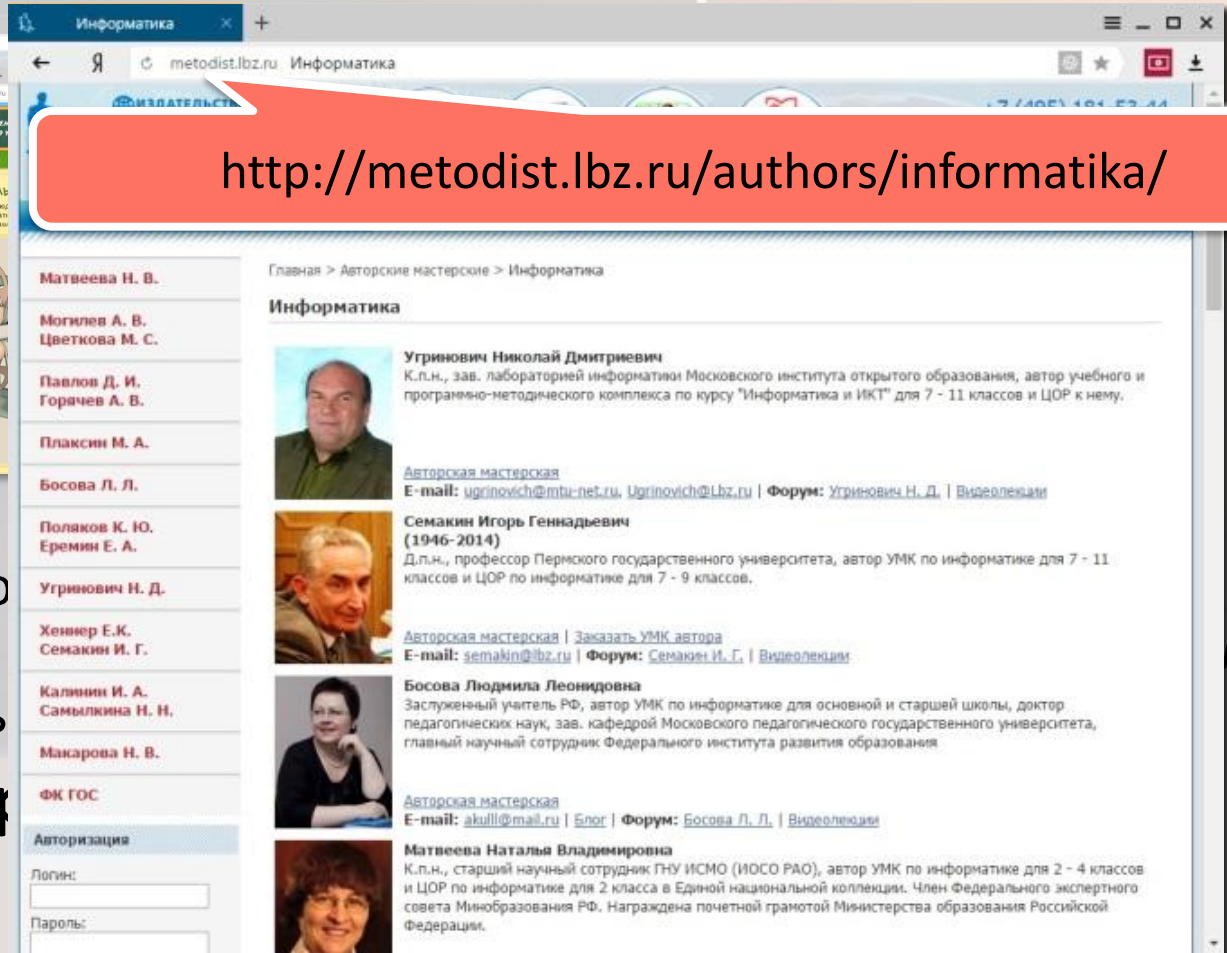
Информатика
+
Я metodist.lbz.ru Информатика
ИЗДАТЕЛЬСТВО
+7 (495) 181-53-44
http://metodist.lbz.ru/authors/informatika/

Матвеева Н. В.
Могилев А. В. Цветкова М. С.
Павлов Д. И. Горячев А. В.
Плаксин М. А.
Босова Л. Л.
Поляков К. Ю. Еремин Е. А.
Угринович Н. Д.
Хеннер Е.К. Семакин И. Г.
Калинин И. А. Самылкина Н. Н.
Макарова Н. В.
ФК ГОС
Авторизация
Логин:
Пароль:

Главная > Авторские мастерские > Информатика

Информатика

Угринович Николай Дмитриевич
К.п.н., зав. лабораторией информатики Московского института открытого образования, автор учебного и программно-методического комплекса по курсу "Информатика и ИКТ" для 7 - 11 классов и ЦОР к нему.
Авторская мастерская
E-mail: ugrinovich@mtu-net.ru, Ugrinovich@Lbz.ru | Форум: Угринович Н. Д. | Видеолекции

Семакин Игорь Геннадьевич
(1946-2014)
Д.п.н., профессор Пермского государственного университета, автор УМК по информатике для 7 - 11 классов и ЦОР по информатике для 7 - 9 классов.
Авторская мастерская | Заказать УМК автора
E-mail: semakin@lbz.ru | Форум: Семакин И. Г. | Видеолекции

Босова Людмила Леонидовна
Заслуженный учитель РФ, автор УМК по информатике для основной и старшей школы, доктор педагогических наук, зав. кафедрой Московского педагогического государственного университета, главный научный сотрудник Федерального института развития образования
Авторская мастерская
E-mail: akulll@mail.ru | Блог | Форум: Босова Л. Л. | Видеолекции

Матвеева Наталья Владимировна
К.п.н., старший научный сотрудник ГНУ ИСМО (ИОСО РАО), автор УМК по информатике для 2 - 4 классов и ЦОР по информатике для 2 класса в Единой национальной коллекции. Член Федерального экспертного совета Минобразования РФ. Награждена почетной грамотой Министерства образования Российской Федерации.